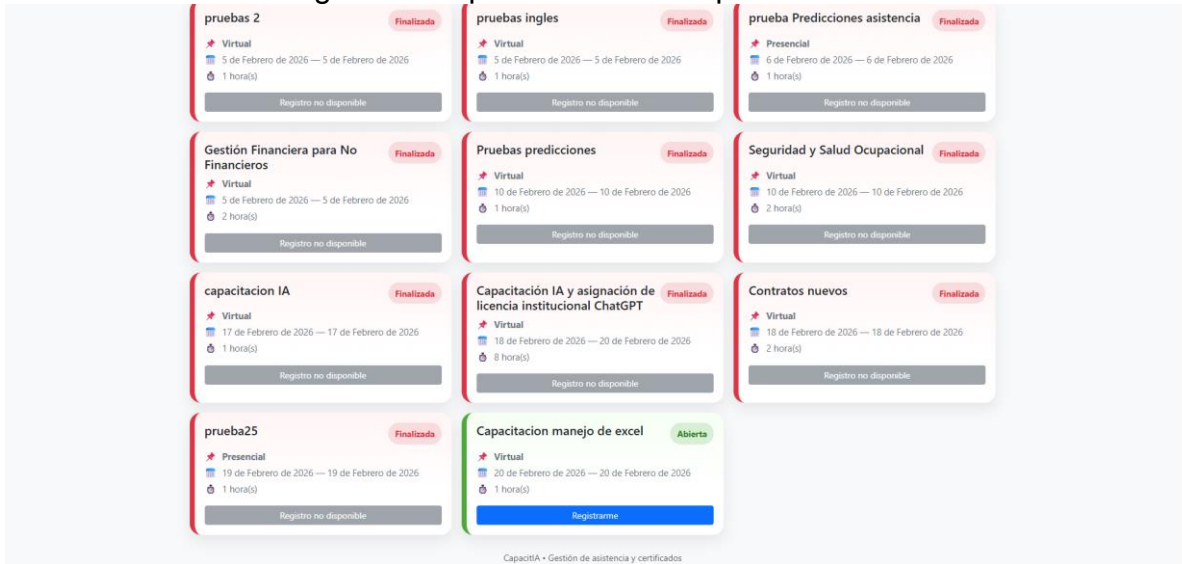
pruebas 2
Finalizada
Virtual
5 de Febrero de 2026 — 5 de Febrero de 2026
1 hora(s)
Registro no disponible

pruebas ingles
Finalizada
Virtual
5 de Febrero de 2026 — 5 de Febrero de 2026
1 hora(s)
Registro no disponible

prueba Predicciones asistencia
Finalizada
Presencial
6 de Febrero de 2026 — 6 de Febrero de 2026
1 hora(s)
Registro no disponible

Gestión Financiera para No Financieros
Finalizada
Virtual
5 de Febrero de 2026 — 5 de Febrero de 2026
2 hora(s)
Registro no disponible

Pruebas predicciones
Finalizada
Virtual
10 de Febrero de 2026 — 10 de Febrero de 2026
1 hora(s)
Registro no disponible

Seguridad y Salud Ocupacional
Finalizada
Virtual
10 de Febrero de 2026 — 10 de Febrero de 2026
2 hora(s)
Registro no disponible

capacitacion IA
Finalizada
Virtual
17 de Febrero de 2026 — 17 de Febrero de 2026
1 hora(s)
Registro no disponible

Capacitación IA y asignación de licencia institucional ChatGPT
Finalizada
Virtual
18 de Febrero de 2026 — 20 de Febrero de 2026
8 hora(s)
Registro no disponible

Contratos nuevos
Finalizada
Virtual
18 de Febrero de 2026 — 18 de Febrero de 2026
2 hora(s)
Registro no disponible

prueba25
Finalizada
Presencial
19 de Febrero de 2026 — 19 de Febrero de 2026
1 hora(s)
Registro no disponible

Capacitacion manejo de excel
Abierta
Virtual
20 de Febrero de 2026 — 20 de Febrero de 2026
1 hora(s)
Registrarme

CapacitIA • Gestión de asistencia y certificados